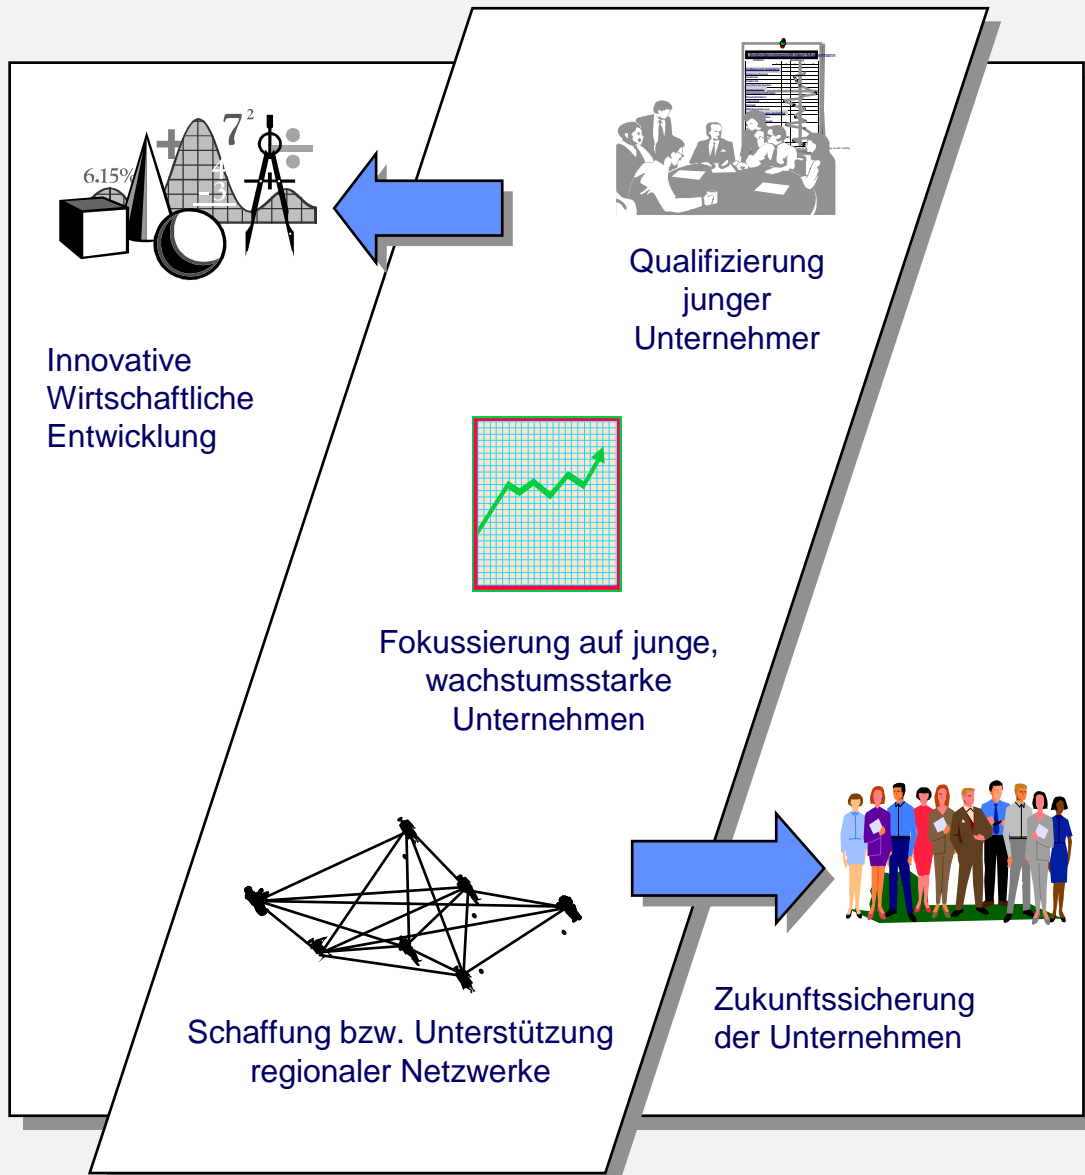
$7^2$

6.15%

4

3

Qualifizierung junger Unternehmer

Innovative Wirtschaftliche Entwicklung

Fokussierung auf junge, wachstumsstarke Unternehmen

Schaffung bzw. Unterstützung regionaler Netzwerke

Zukunftssicherung der Unternehmen